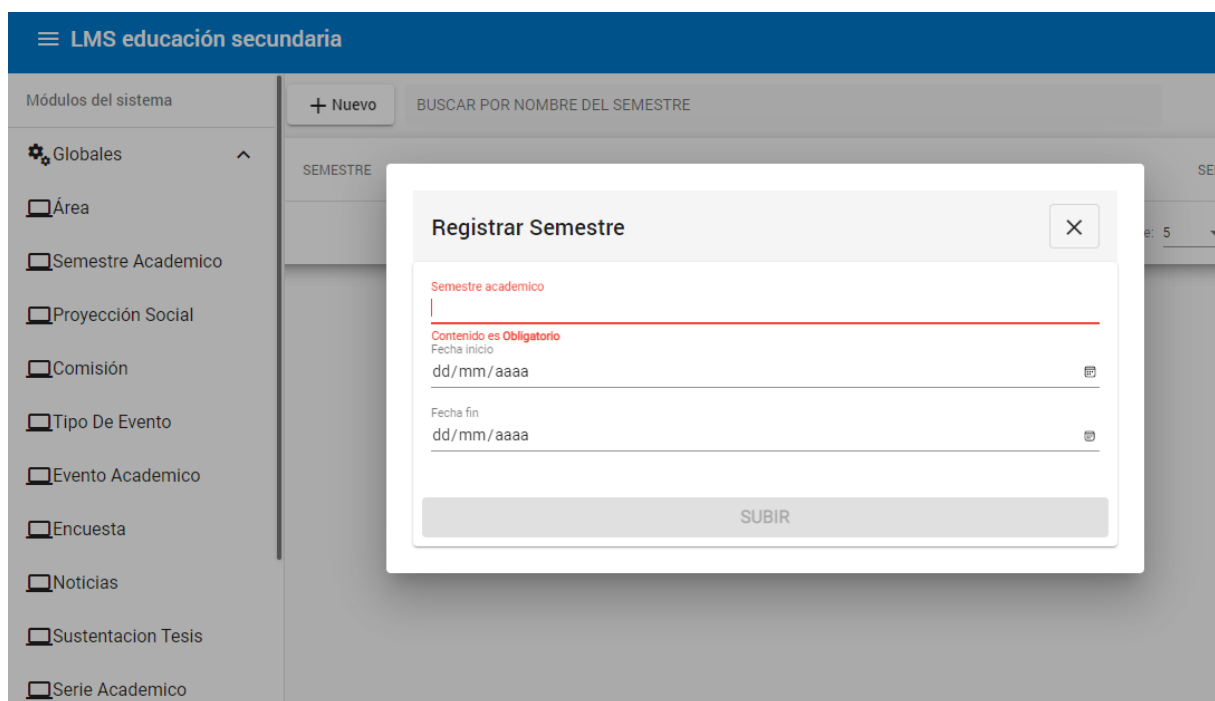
≡ LMS educación secundaria

Módulos del sistema

Globales

Área

Semestre Academico

Proyección Social

Comisión

Tipo De Evento

Evento Academico

Encuesta

Noticias

Sustentacion Tesis

Serie Academico

+ Nuevo

BUSCAR POR NOMBRE DEL SEMESTRE

SEMESTRE

SE

e: 5

Registrar Semestre

×

Semestre academico

Contenido es Obligatorio

Fecha inicio

dd/mm/aaaa

Fecha fin

dd/mm/aaaa

SUBIR